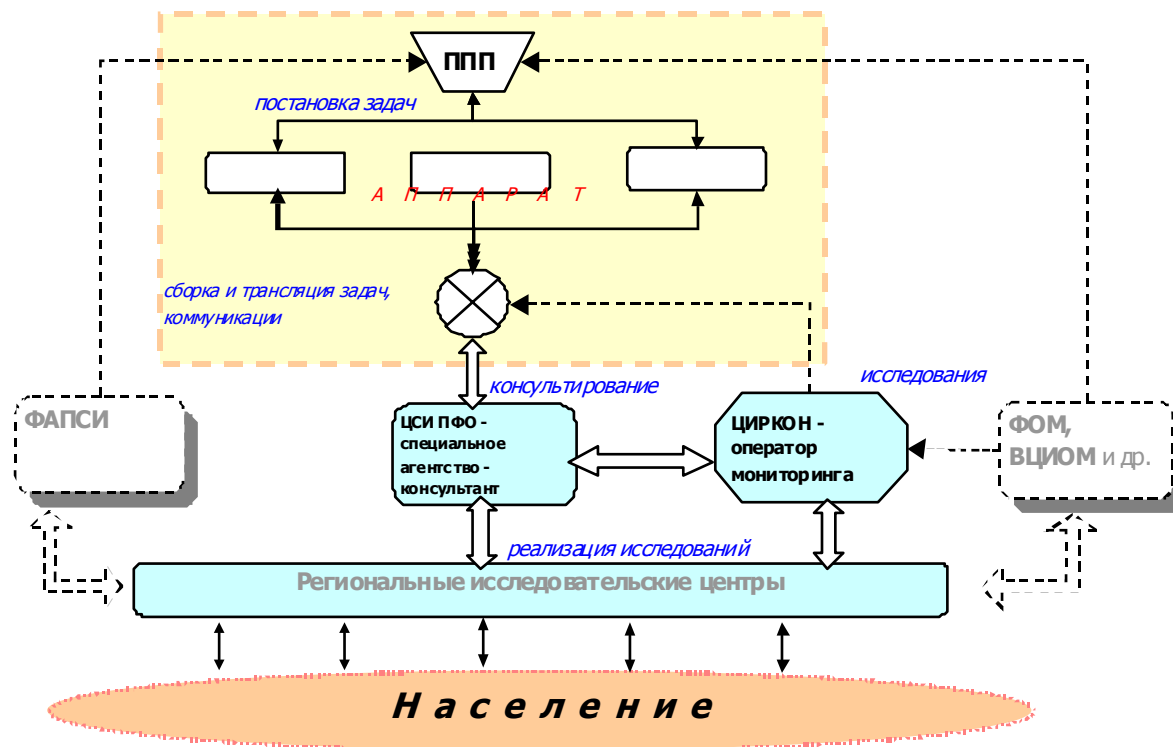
ППП

постановка задач

А П П А Р А Т

сборка и трансляция задач, коммуникации

консультирование

исследования

ФАПСИ

ЦСИ ПФО - специальное агентство - консультант

ЦИРКОН - оператор мониторинга

ФОМ, ВЦИОМ и др.

реализация исследований

Региональные исследовательские центры

Н а с е л е н и е